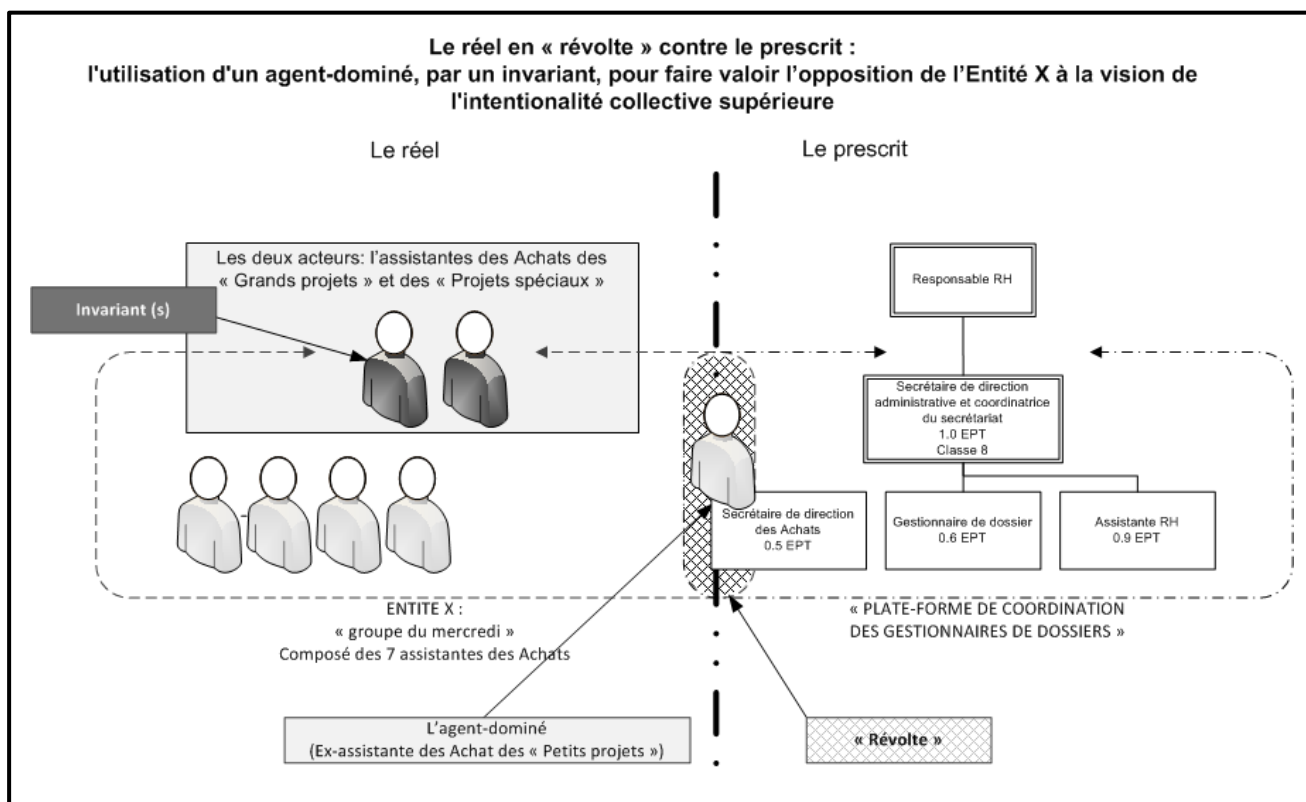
Le réel en « révolte » contre le prescrit :
l'utilisation d'un agent-dominé, par un invariant, pour faire valoir l'opposition de l'Entité X à la vision de l'intentionalité collective supérieure

Le réel

Le prescrit

Les deux acteurs: l'assistantes des Achats des « Grands projets » et des « Projets spéciaux »

Invariant (s)

Responsable RH

Secrétaire de direction administrative et coordinatrice du secrétariat
1.0 EPT
Classe 8

Secrétaire de direction des Achats
0.5 EPT

Gestionnaire de dossier
0.6 EPT

Assistante RH
0.9 EPT

ENTITE X :
« groupe du mercredi »
Composé des 7 assistantes des Achats

« PLATE-FORME DE COORDINATION DES GESTIONNAIRES DE DOSSIERS »

L'agent-dominé
(Ex-assistante des Achat des « Petits projets »)

« Révolte »